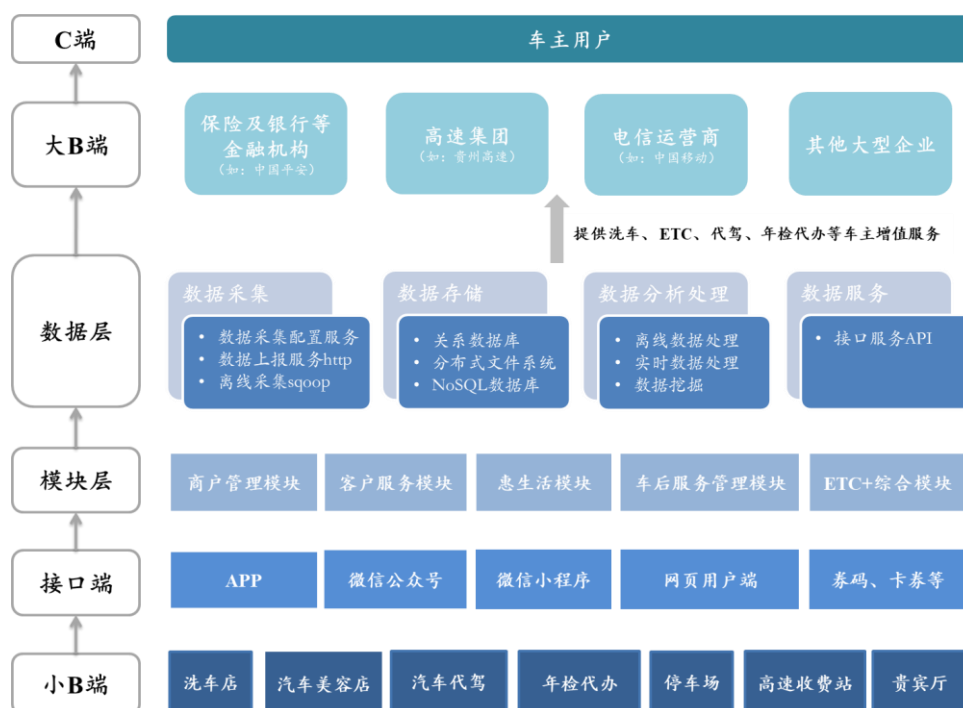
C端

车主用户

大B端

保险及银行等金融机构
（如：中国平安）

高速集团
（如：贵州高速）

电信运营商
（如：中国移动）

其他大型企业

提供洗车、ETC、代驾、年检代办等车主增值服务

数据层

数据采集
• 数据采集配置服务
• 数据上报服务http
• 离线采集sqoop

数据存储
• 关系数据库
• 分布式文件系统
• NoSQL数据库

数据分析处理
• 离线数据处理
• 实时数据处理
• 数据挖掘

数据服务
• 接口服务API

模块层

商户管理模块

客户服务模块

惠生活模块

车后服务管理模块

ETC+综合模块

接口端

APP

微信公众号

微信小程序

网页用户端

券码、卡券等

小B端

洗车店

汽车美容店

汽车代驾

年检代办

停车场

高速收费站

贵宾厅